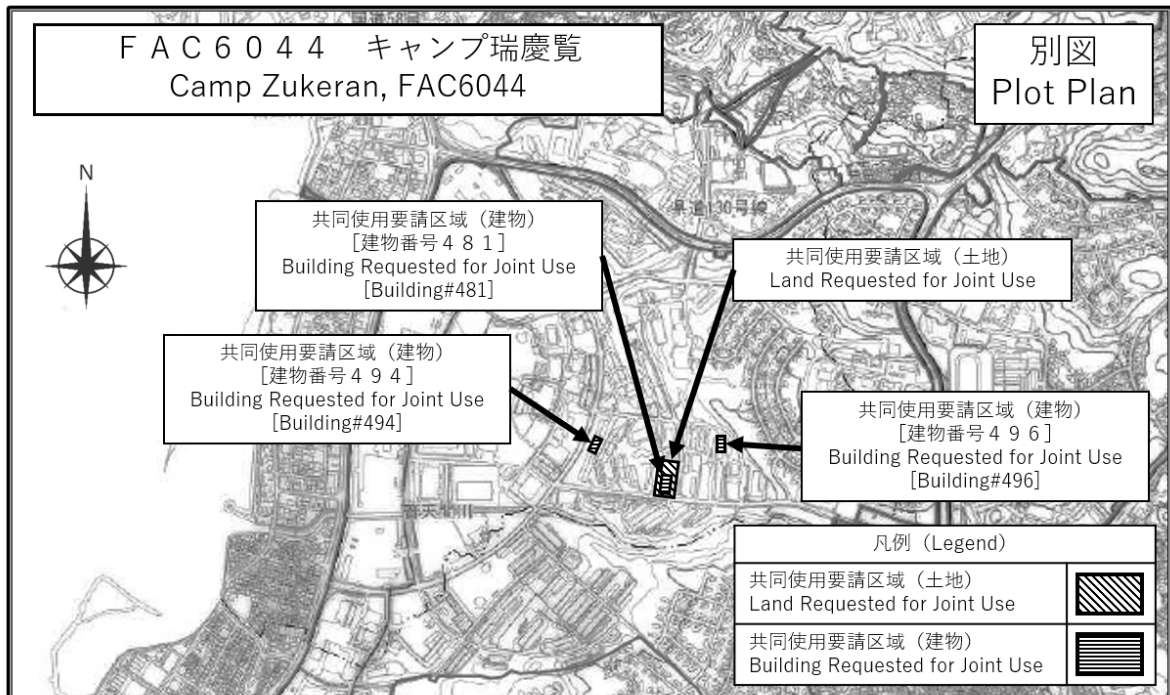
ＦＡＣ６０４４　キャンプ瑞慶覧
Camp Zukeran, FAC6044

別図
Plot Plan

N

県道130号線

共同使用要請区域（建物）
［建物番号４８１］
Building Requested for Joint Use
[Building#481]

共同使用要請区域（土地）
Land Requested for Joint Use

共同使用要請区域（建物）
［建物番号４９４］
Building Requested for Joint Use
[Building#494]

共同使用要請区域（建物）
［建物番号４９６］
Building Requested for Joint Use
[Building#496]

普天間川

凡例（Legend）

| | |
|---|---|
| 共同使用要請区域（土地） Land Requested for Joint Use | |
| 共同使用要請区域（建物） Building Requested for Joint Use | |